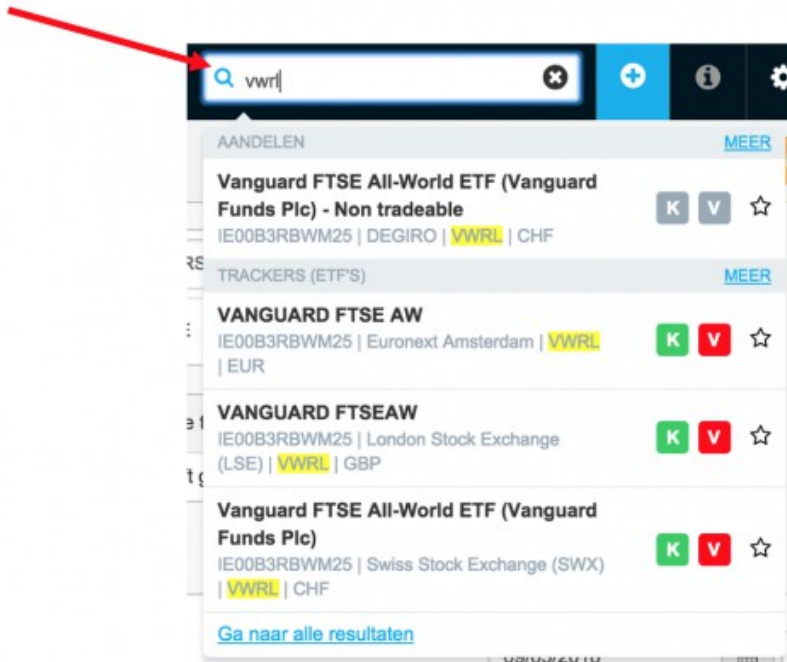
vwrl

AANDELEN MEER

Vanguard FTSE All-World ETF (Vanguard Funds Plc) - Non tradeable
IE00B3RBWM25 | DEGIRO | VWRL | CHF
K V

TRACKERS (ETF'S) MEER

VANGUARD FTSE AW
IE00B3RBWM25 | Euronext Amsterdam | VWRL | EUR
K V

VANGUARD FTSEAW
IE00B3RBWM25 | London Stock Exchange (LSE) | VWRL | GBP
K V

Vanguard FTSE All-World ETF (Vanguard Funds Plc)
IE00B3RBWM25 | Swiss Stock Exchange (SWX) | VWRL | CHF
K V

Ga naar alle resultaten